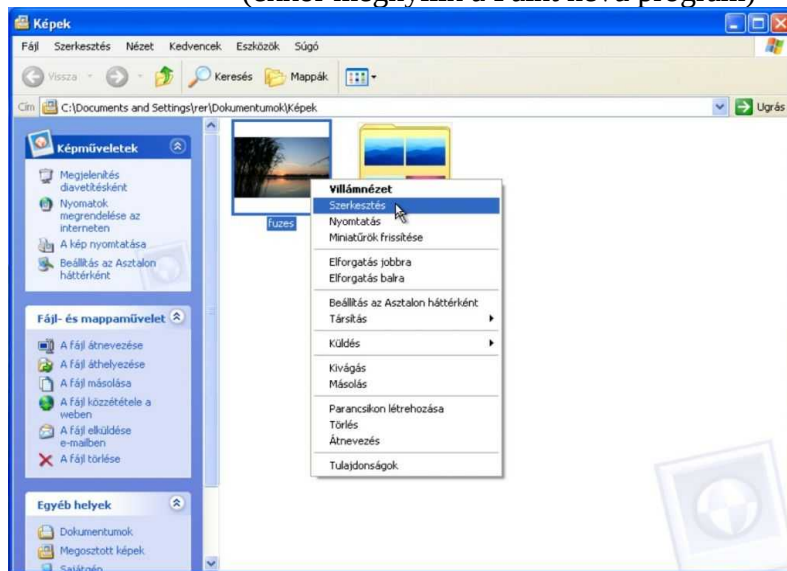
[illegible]

Képek

Fájl Szerkesztés Nézet Kedvencek Eszközök Súgó

Vissza Keresés Mappák

Cím C:\Documents and Settings\rer\Dokumentumok\Képek

Ugrás

Képműveletek

Megjelenítés diavetítésként

Nyomatok megrendelése az interneten

A kép nyomtatása

Beállítás az Asztalon háttérként

Fájl- és mappaművelet

A fájl átnevezése

A fájl áthelyezése

A fájl másolása

A fájl közzététele a weben

A fájl elküldése e-mailben

A fájl törlése

Egyéb helyek

Dokumentumok

Megosztott képek

Sajátgép

fuzes

Villámnézet
Szerkesztés
Nyomtatás
Miniatűrök frissítése
Elforgatás jobbra
Elforgatás balra
Beállítás az Asztalon háttérként
Társítás
Küldés
Kivágás
Másolás
Parancsikon létrehozása
Törlés
Átnevezés
Tulajdonságok